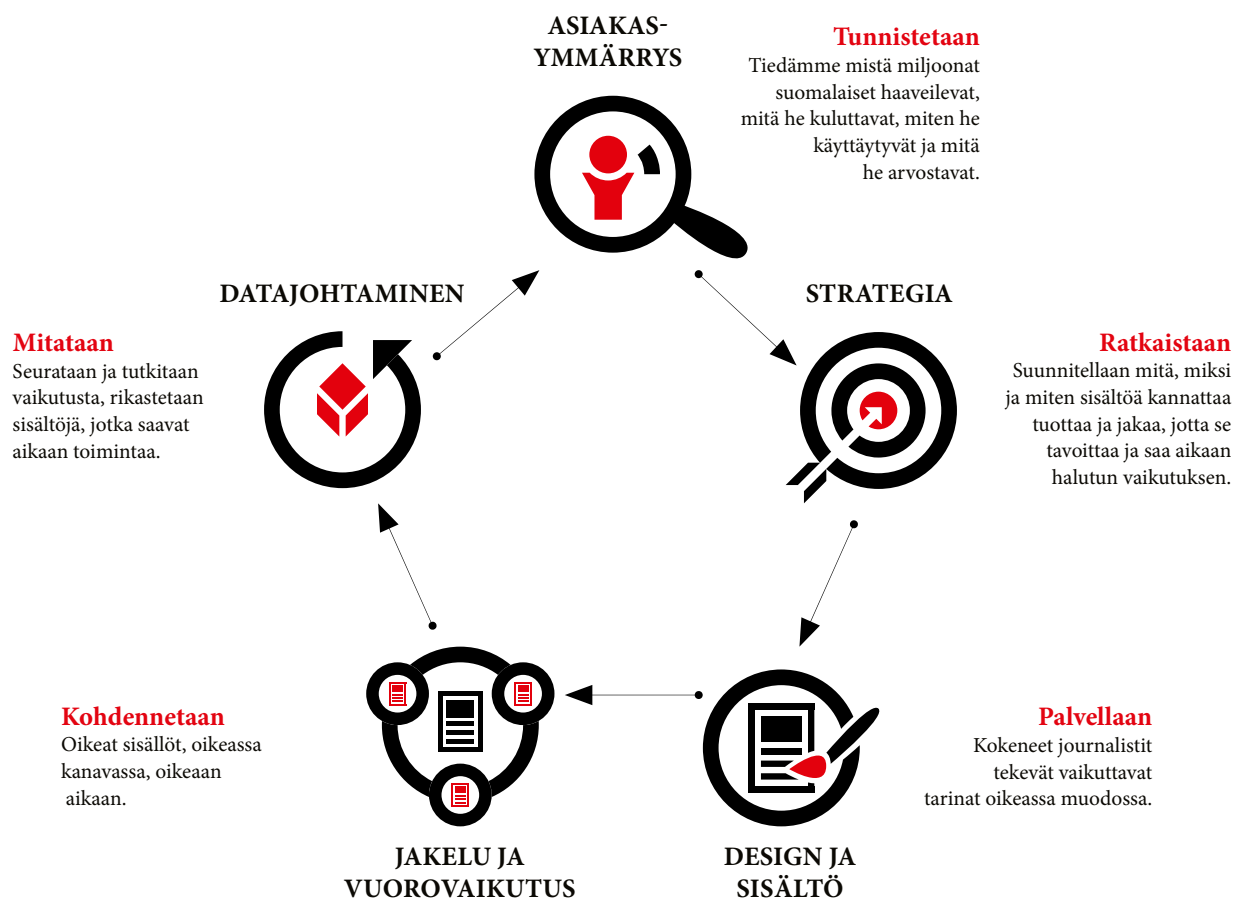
ASIAKAS-YMMÄRRYS

Tunnistetaan
Tiedämme mistä miljoonat suomalaiset haaveilevat, mitä he kuluttavat, miten he käyttäytyvät ja mitä he arvostavat.

DATAJOHTAMINEN

STRATEGIA

Mitataan
Seurataan ja tutkitaan vaikutusta, rikastetaan sisältöjä, jotka saavat aikaan toimintaa.

Ratkaistaan
Suunnitellaan mitä, miksi ja miten sisältöä kannattaa tuottaa ja jakaa, jotta se tavoittaa ja saa aikaan halutun vaikutuksen.

Kohdennetaan
Oikeat sisällöt, oikeassa kanavassa, oikeaan aikaan.

Palvellaan
Kokeneet journalistit tekevät vaikuttavat tarinat oikeassa muodossa.

JAKELU JA VUOROVAIKUTUS

DESIGN JA SISÄLTÖ